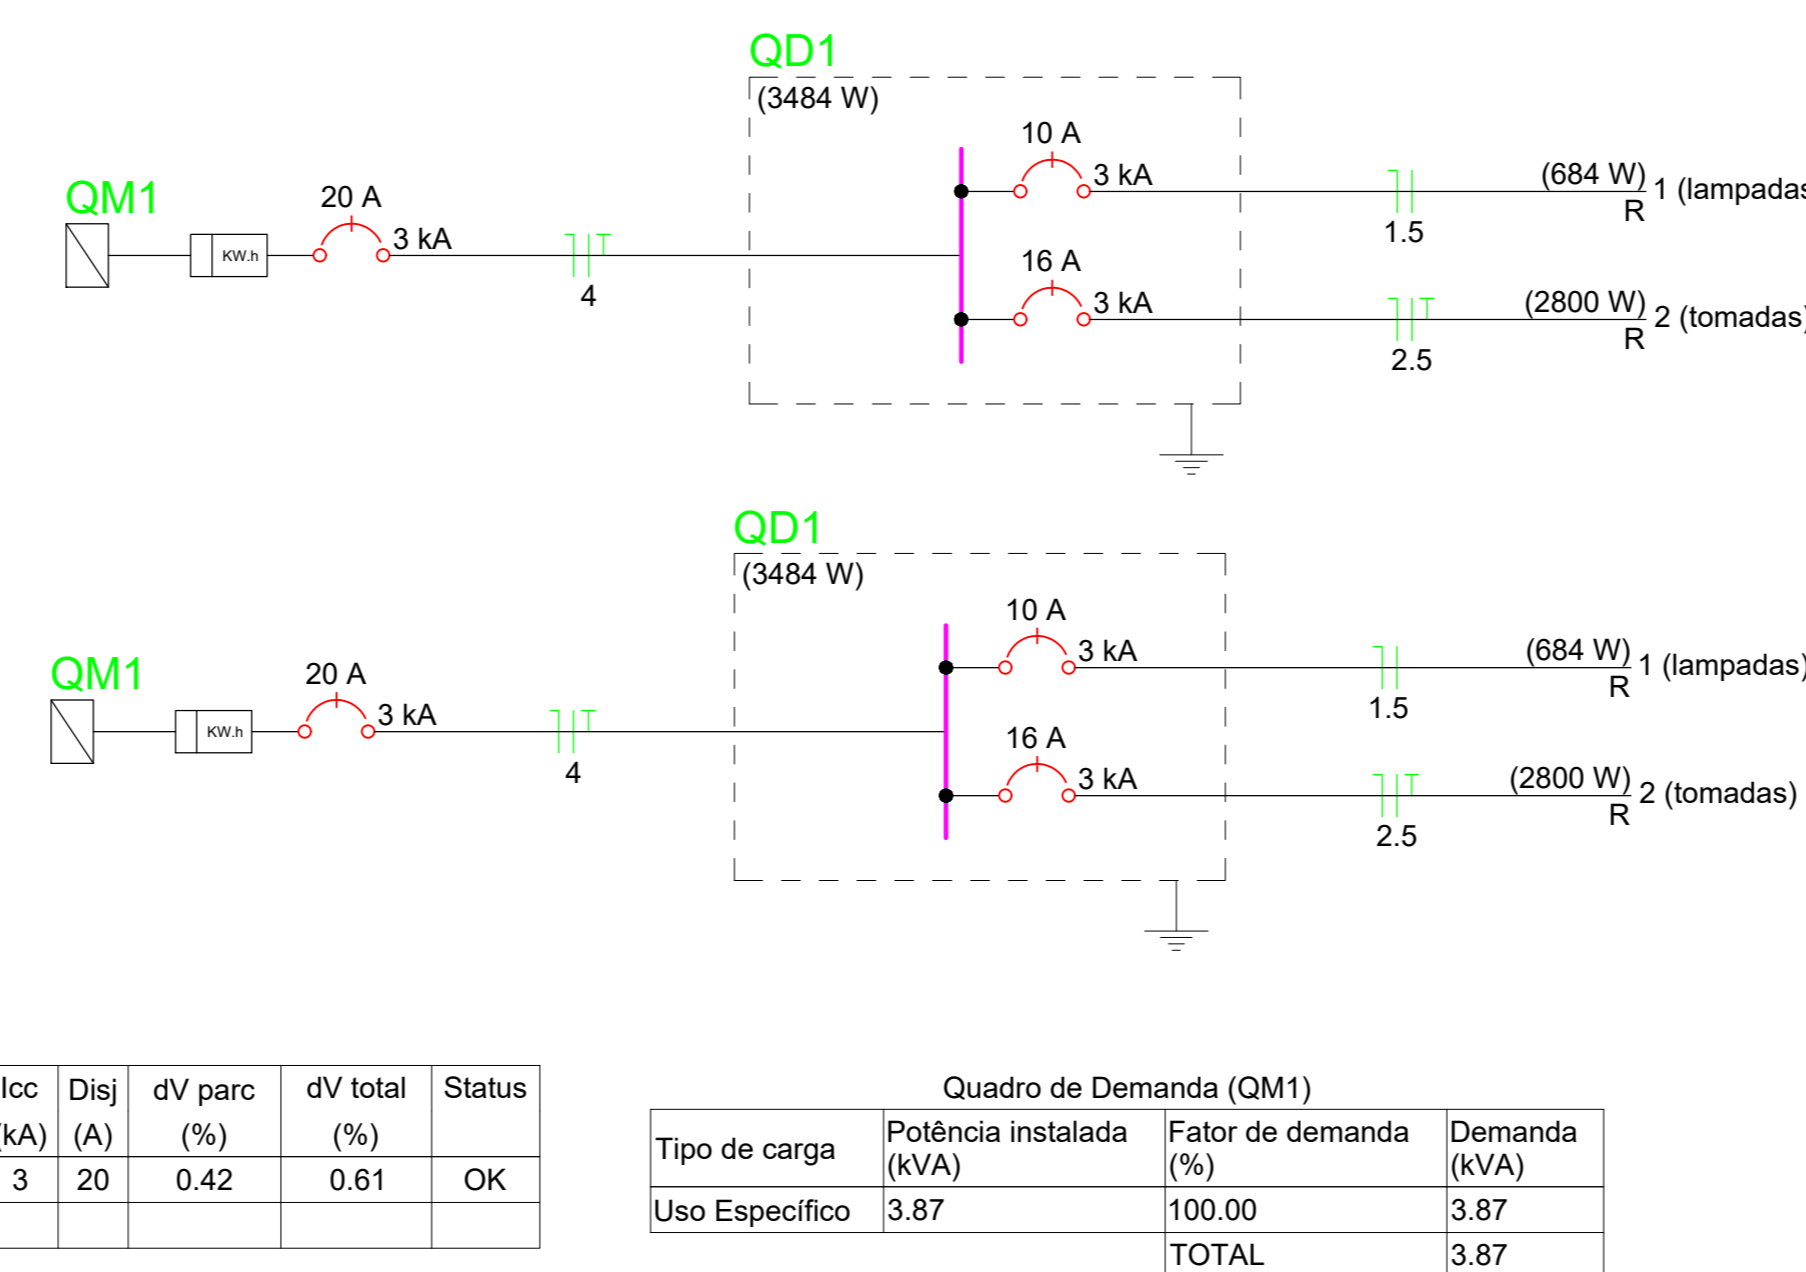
QD1
(3484 W)

QM1

KW.h

20 A
3 kA

4

10 A
3 kA

1.5

(684 W)
R
1 (lampadas

16 A
3 kA

2.5

(2800 W)
R
2 (tomadas)

QD1
(3484 W)

QM1

KW.h

20 A
3 kA

4

10 A
3 kA

1.5

(684 W)
R
1 (lampadas)

16 A
3 kA

2.5

(2800 W)
R
2 (tomadas)

| Icc (kA) | Disj (A) | dV parc (%) | dV total (%) | Status |
|---|---|---|---|---|
| 3 | 20 | 0.42 | 0.61 | OK |
| | | | | |

Quadro de Demanda (QM1)

| Tipo de carga | Potência instalada (kVA) | Fator de demanda (%) | Demanda (kVA) |
|---|---|---|---|
| Uso Específico | 3.87 | 100.00 | 3.87 |
| | | TOTAL | 3.87 |